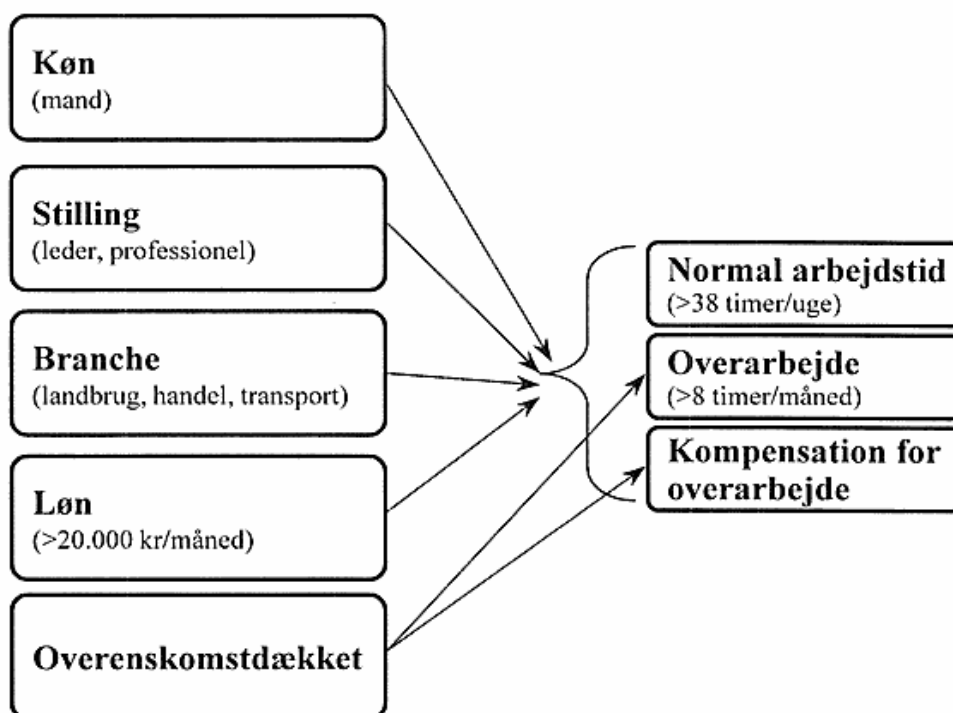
Køn
(mand)

Stilling
(leder, professionel)

Branche
(landbrug, handel, transport)

Løn
(>20.000 kr/måned)

Overenskomstdækket

Normal arbejdstid
(>38 timer/uge)

Overarbejde
(>8 timer/måned)

Kompensation for overarbejde